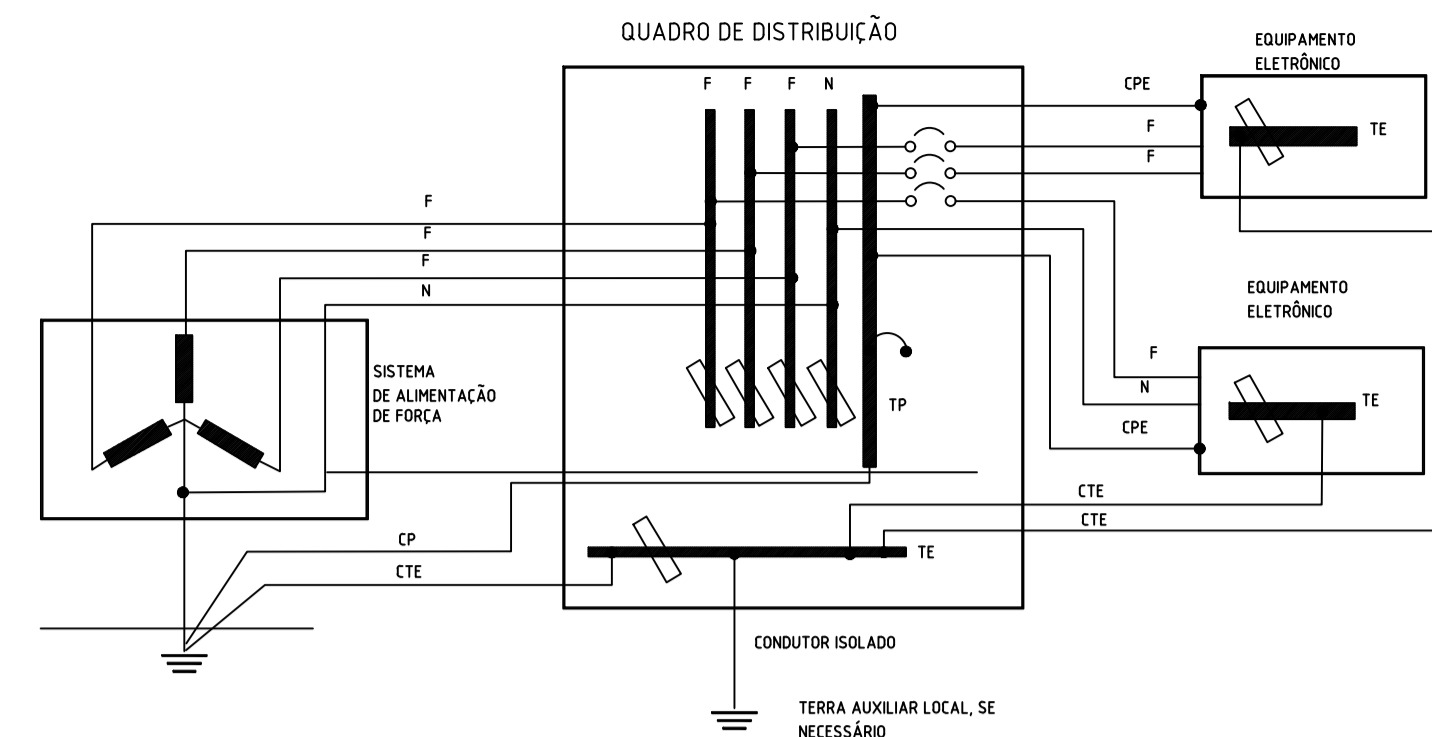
QUADRO DE DISTRIBUIÇÃO

EQUIPAMENTO ELETRÔNICO

F F F N

CPE

F

F

TE

F

F

F

N

EQUIPAMENTO ELETRÔNICO

SISTEMA DE ALIMENTAÇÃO DE FORÇA

F

N

CPE

TE

TP

CTE

CTE

CP

CTE

TE

CONDUTOR ISOLADO

TERRA AUXILIAR LOCAL, SE NECESSÁRIO